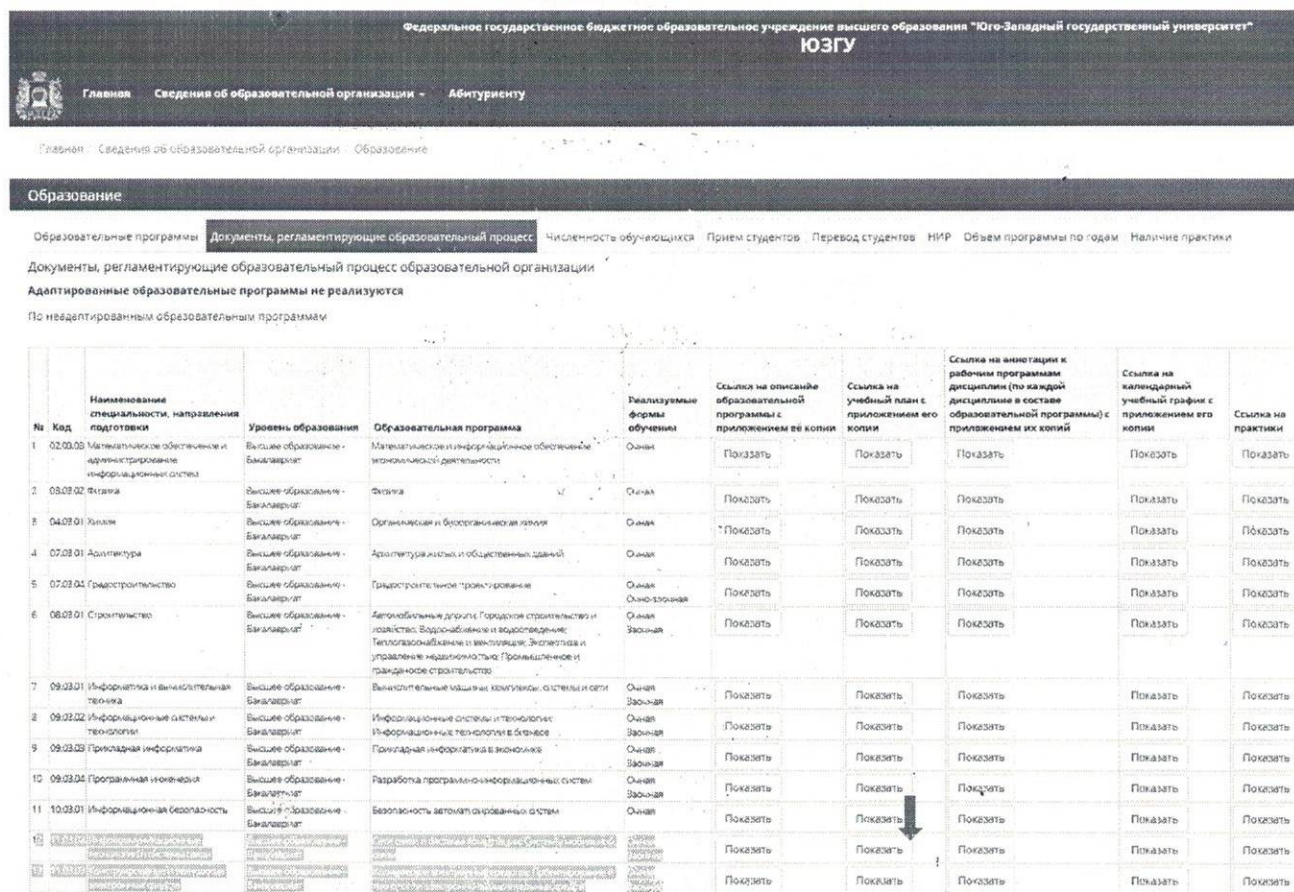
Федеральное государственное бюджетное образовательное учреждение высшего образования "Юго-Западный государственный университет"
ЮЗГУ

Главная Сведения об образовательной организации Абитуриенту

Главная Сведения об образовательной организации Образование

Образование

Образовательные программы Документы, регламентирующие образовательный процесс Численность обучающихся Прием студентов Перевод студентов НИР Объем программы по годам Наличие практики

Документы, регламентирующие образовательный процесс образовательной организации

Адаптированные образовательные программы не реализуются

По неадаптированным образовательным программам

| № | Код | Наименование специальности, направления подготовки | Уровень образования | Образовательная программа | Реализуемые формы обучения | Ссылка на описание образовательной программы с приложением её копии | Ссылка на учебный план с приложением его копии | Ссылка на аннотации к рабочим программам дисциплин (по каждой дисциплине в составе образовательной программы) с приложением их копий | Ссылка на календарный учебный график с приложением его копии | Ссылка на практики |
|---|---|---|---|---|---|---|---|---|---|---|
| 1 | 02.03.03 | Математическое обеспечение и администрирование информационных систем | Высшее образование - Бакалавриат | Математическое и информационное обеспечение экономической деятельности | Очная | Показать | Показать | Показать | Показать | Показать |
| 2 | 03.03.02 | Физика | Высшее образование - Бакалавриат | Физика | Очная | Показать | Показать | Показать | Показать | Показать |
| 3 | 04.03.01 | Химия | Высшее образование - Бакалавриат | Органическая и биоорганическая химия | Очная | Показать | Показать | Показать | Показать | Показать |
| 4 | 07.03.01 | Архитектура | Высшее образование - Бакалавриат | Архитектура жилых и общественных зданий | Очная | Показать | Показать | Показать | Показать | Показать |
| 5 | 07.03.04 | Градостроительство | Высшее образование - Бакалавриат | Градостроительное проектирование | Очная Очно-заочная | Показать | Показать | Показать | Показать | Показать |
| 6 | 08.03.01 | Строительство | Высшее образование - Бакалавриат | Автомобильные дороги; Городское строительство и хозяйство; Водоснабжение и водоотведение; Теплогазоснабжение и вентиляция; Экспертиза и управление недвижимостью; Промышленное и гражданское строительство | Очная Заочная | Показать | Показать | Показать | Показать | Показать |
| 7 | 09.03.01 | Информатика и вычислительная техника | Высшее образование - Бакалавриат | Вычислительные машины, комплексы, системы и сети | Очная Заочная | Показать | Показать | Показать | Показать | Показать |
| 8 | 09.03.02 | Информационные системы и технологии | Высшее образование - Бакалавриат | Информационные системы и технологии; Информационные технологии в бизнесе | Очная Заочная | Показать | Показать | Показать | Показать | Показать |
| 9 | 09.03.03 | Прикладная информатика | Высшее образование - Бакалавриат | Прикладная информатика в экономике | Очная Заочная | Показать | Показать | Показать | Показать | Показать |
| 10 | 09.03.04 | Программная инженерия | Высшее образование - Бакалавриат | Разработка программно-информационных систем | Очная Заочная | Показать | Показать | Показать | Показать | Показать |
| 11 | 10.03.01 | Информационная безопасность | Высшее образование - Бакалавриат | Безопасность автоматизированных систем | Очная | Показать | Показать | Показать | Показать | Показать |
| 12 | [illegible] | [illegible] | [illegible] | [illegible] | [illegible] | Показать | Показать | Показать | Показать | Показать |
| 13 | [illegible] | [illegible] | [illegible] | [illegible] | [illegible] | Показать | Показать | Показать | Показать | Показать |